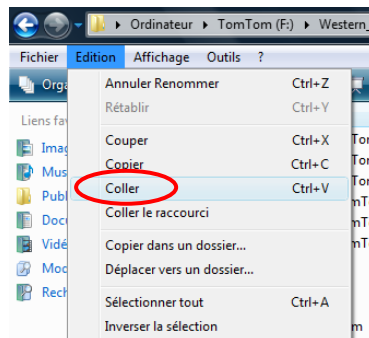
▸ Ordinateur ▸ TomTom (F:) ▸ Western_

Fichier Edition Affichage Outils ?

Orga

Liens fa

Imag
Mus
Publ
Docu
Vidé
Moc
Rech

Annuler Renommer Ctrl+Z
Rétablir Ctrl+Y
Couper Ctrl+X
Copier Ctrl+C
Coller Ctrl+V
Coller le raccourci
Copier dans un dossier...
Déplacer vers un dossier...
Sélectionner tout Ctrl+A
Inverser la sélection

Tor
Tor
Tor
mT
mT
mT
mT

m